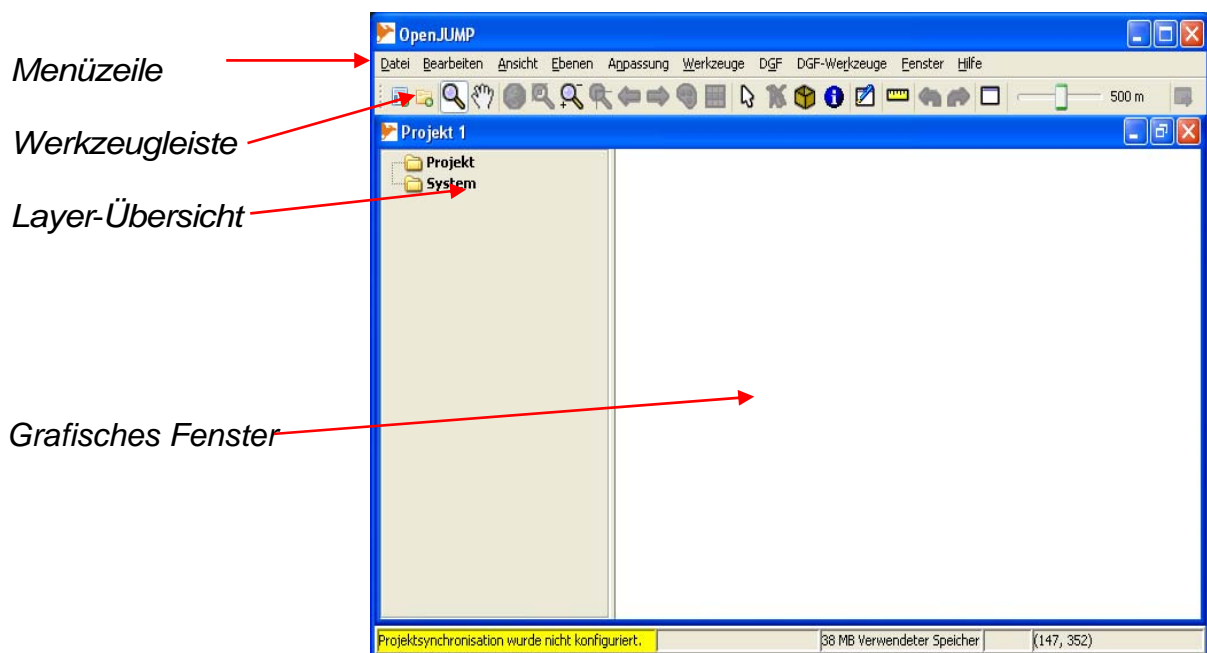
Menüzeile

Werkzeugleiste

Layer-Übersicht

Grafisches Fenster

OpenJUMP

Datei Bearbeiten Ansicht Ebenen Anpassung Werkzeuge DGF DGF-Werkzeuge Fenster Hilfe

500 m

Projekt 1

Projekt
System

Projektsynchronisation wurde nicht konfiguriert. | 38 MB Verwendeter Speicher | (147, 352)